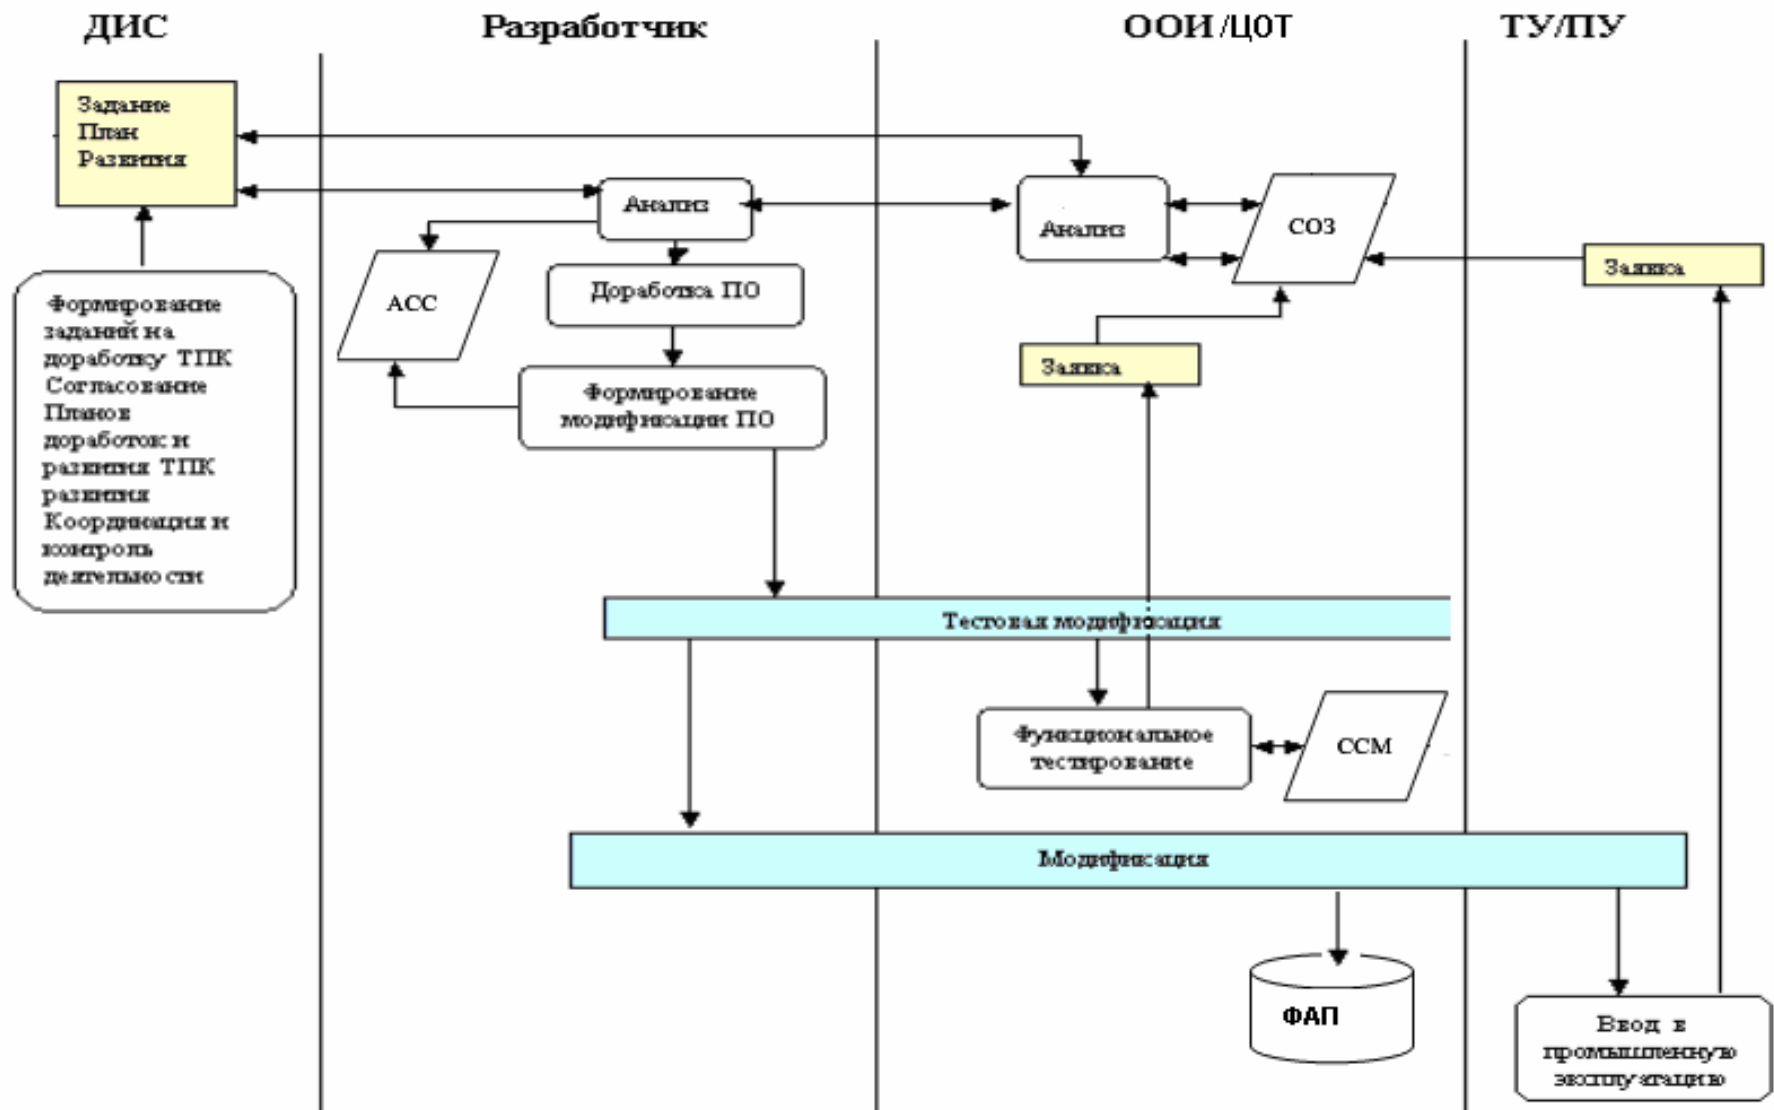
ДИС

Разработчик

ООИ /ЦОТ

ТУ/ПУ

Задание
План
Развития

Формирование заданий на доработку ТПК Согласование Планов доработок и развития ТПК развития Координация и контроль деятельности

Анализ

АСС

Доработка ПО

Формирование модификации ПО

Анализ

СОЗ

Заявка

Заявка

Тестовая модификация

Функциональное тестирование

ССМ

Модификация

ФАП

Ввод в промышленную эксплуатацию